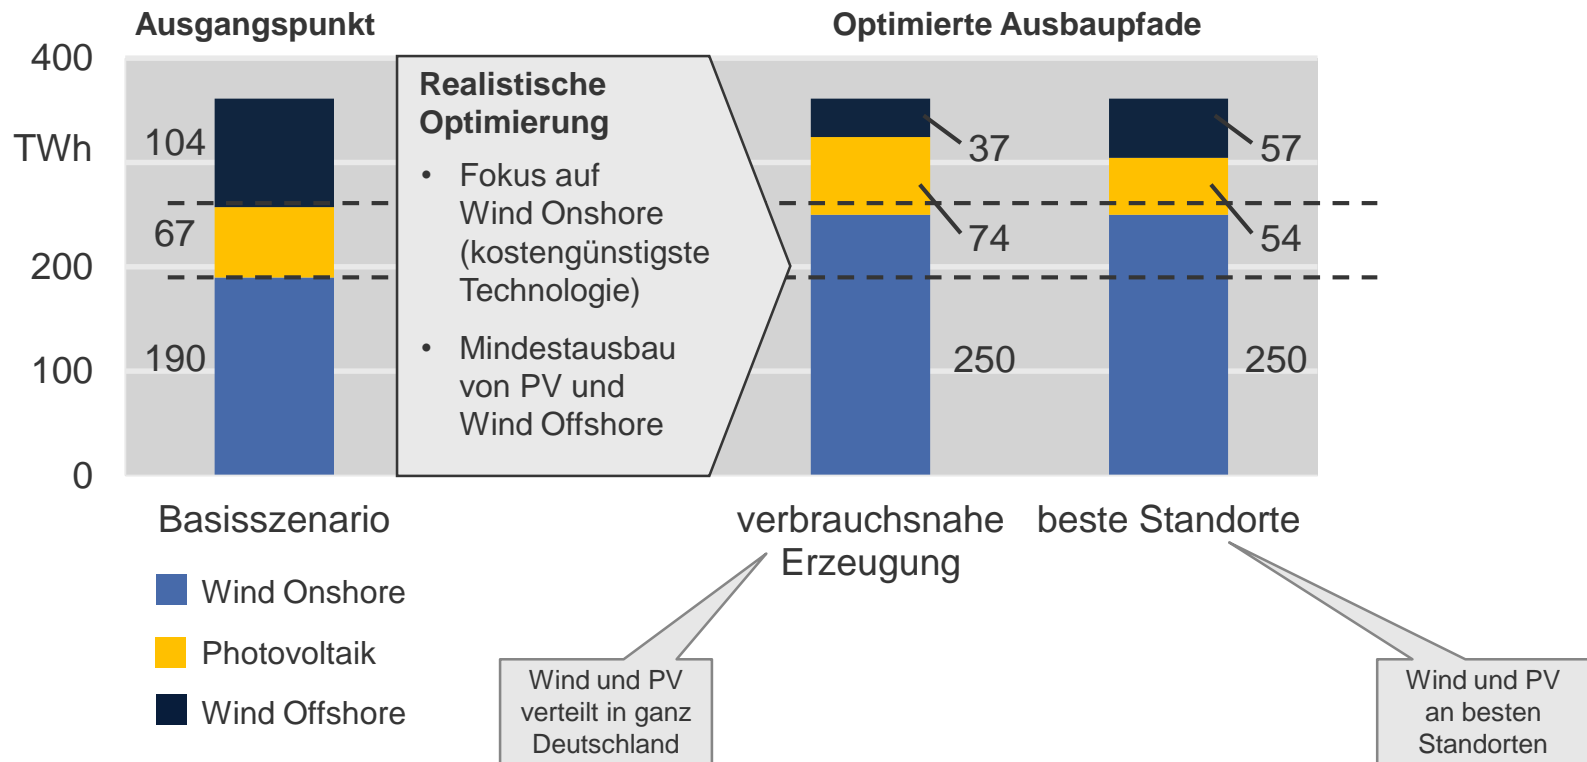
Ausgangspunkt

Optimierte Ausbaupfade

400

TWh

200

100

0

104

67

190

Realistische Optimierung

• Fokus auf Wind Onshore (kostengünstigste Technologie)

• Mindestausbau von PV und Wind Offshore

37

74

250

57

54

250

Basisszenario

verbrauchsnahe Erzeugung

beste Standorte

Wind Onshore

Photovoltaik

Wind Offshore

Wind und PV verteilt in ganz Deutschland

Wind und PV an besten Standorten